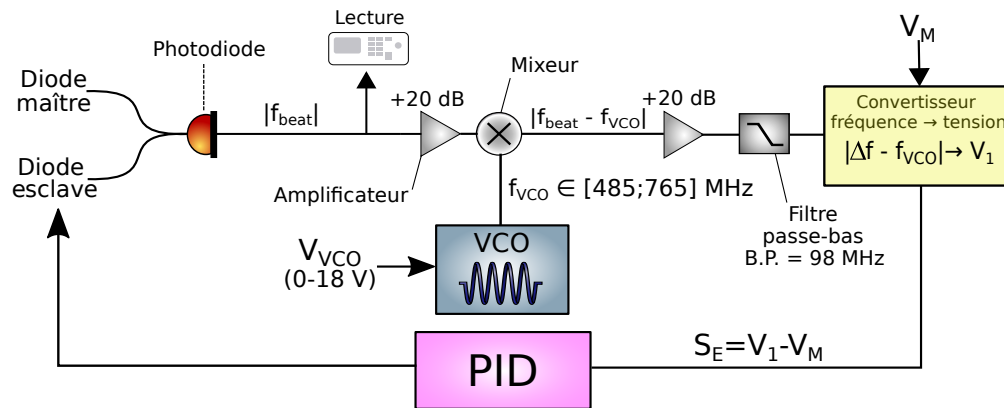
Lecture

$V_M$

Photodiode

Mixeur

Diode maître

Diode esclave

$|f_{beat}|$

+20 dB

$|f_{beat} - f_{VCO}|$

+20 dB

Convertisseur fréquence → tension

$|\Delta f - f_{VCO}| \rightarrow V_1$

Amplificateur

$f_{VCO} \in [485;765]$ MHz

Filtre passe-bas B.P. = 98 MHz

$V_{VCO}$ (0-18 V)

VCO

PID

$S_E=V_1-V_M$